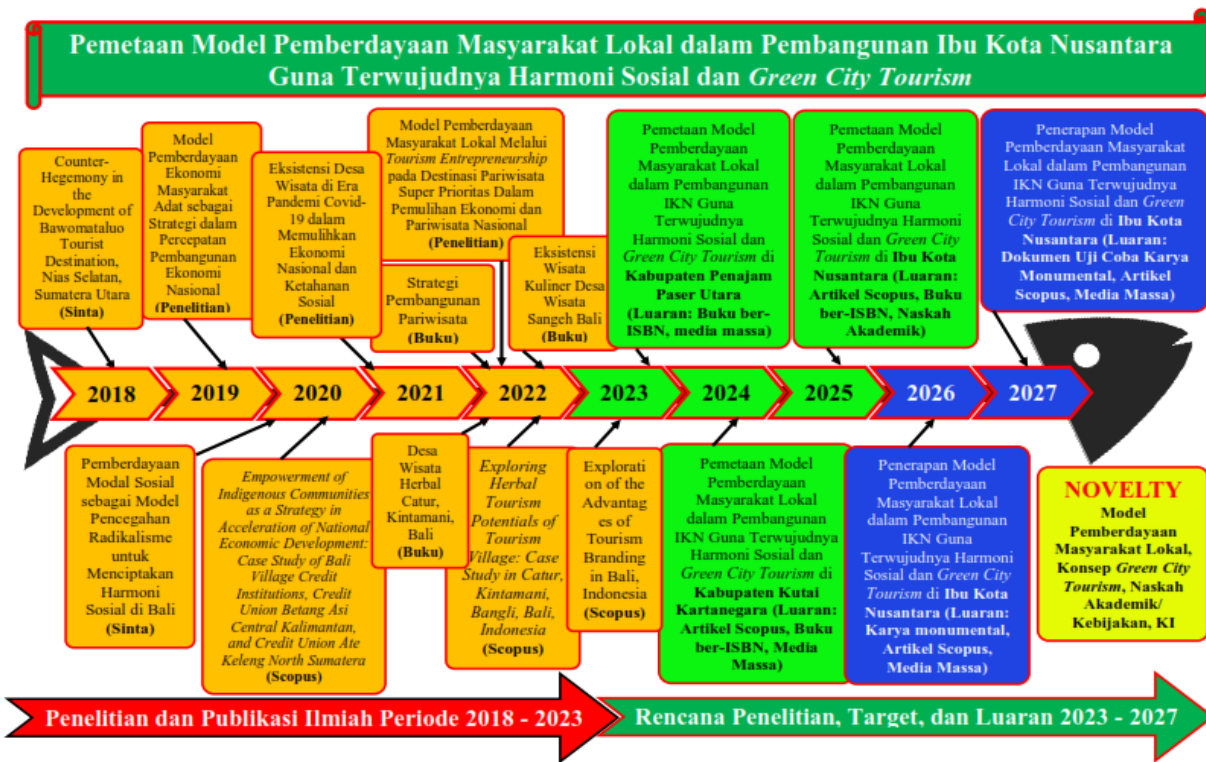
Pemetaan Model Pemberdayaan Masyarakat Lokal dalam Pembangunan Ibu Kota Nusantara Guna Terwujudnya Harmoni Sosial dan *Green City Tourism*

Counter-Hegemony in the Development of Bawomataluo Tourist Destination, Nias Selatan, Sumatera Utara (Sinta)

Model Pemberdayaan Ekonomi Masyarakat Adat sebagai Strategi dalam Percepatan Pembangunan Ekonomi Nasional (Penelitian)

Eksistensi Desa Wisata di Era Pandemi Covid-19 dalam Memulihkan Ekonomi Nasional dan Ketahanan Sosial (Penelitian)

Model Pemberdayaan Masyarakat Lokal Melalui *Tourism Entrepreneurship* pada Destinasi Pariwisata Super Prioritas Dalam Pemulihan Ekonomi dan Pariwisata Nasional (Penelitian)

Strategi Pembangunan Pariwisata (Buku)

Eksistensi Wisata Kuliner Desa Wisata Sangeh Bali (Buku)

Pemetaan Model Pemberdayaan Masyarakat Lokal dalam Pembangunan IKN Guna Terwujudnya Harmoni Sosial dan *Green City Tourism* di Kabupaten Penajam Paser Utara (Luaran: Buku ber-ISBN, media massa)

Pemetaan Model Pemberdayaan Masyarakat Lokal dalam Pembangunan IKN Guna Terwujudnya Harmoni Sosial dan *Green City Tourism* di Ibu Kota Nusantara (Luaran: Artikel Scopus, Buku ber-ISBN, Naskah Akademik)

Penerapan Model Pemberdayaan Masyarakat Lokal dalam Pembangunan IKN Guna Terwujudnya Harmoni Sosial dan *Green City Tourism* di Ibu Kota Nusantara (Luaran: Dokumen Uji Coba Karya Monumental, Artikel Scopus, Media Massa)

2018 2019 2020 2021 2022 2023 2024 2025 2026 2027

Pemberdayaan Modal Sosial sebagai Model Pencegahan Radikalisme untuk Menciptakan Harmoni Sosial di Bali (Sinta)

*Empowerment of Indigenous Communities as a Strategy in Acceleration of National Economic Development: Case Study of Bali Village Credit Institutions, Credit Union Betang Asi Central Kalimantan, and Credit Union Ate Keleng North Sumatera* (Scopus)

Desa Wisata Herbal Catur, Kintamani, Bali (Buku)

*Exploring Herbal Tourism Potentials of Tourism Village: Case Study in Catur, Kintamani, Bangli, Bali, Indonesia* (Scopus)

Exploration of the Advantages of Tourism Branding in Bali, Indonesia (Scopus)

Pemetaan Model Pemberdayaan Masyarakat Lokal dalam Pembangunan IKN Guna Terwujudnya Harmoni Sosial dan *Green City Tourism* di Kabupaten Kutai Kartanegara (Luaran: Artikel Scopus, Buku ber-ISBN, Media Massa)

Penerapan Model Pemberdayaan Masyarakat Lokal dalam Pembangunan IKN Guna Terwujudnya Harmoni Sosial dan *Green City Tourism* di Ibu Kota Nusantara (Luaran: Karya monumental, Artikel Scopus, Media Massa)

NOVELTY
Model Pemberdayaan Masyarakat Lokal, Konsep *Green City Tourism*, Naskah Akademik/ Kebijakan, KI

Penelitian dan Publikasi Ilmiah Periode 2018 - 2023

Rencana Penelitian, Target, dan Luaran 2023 - 2027